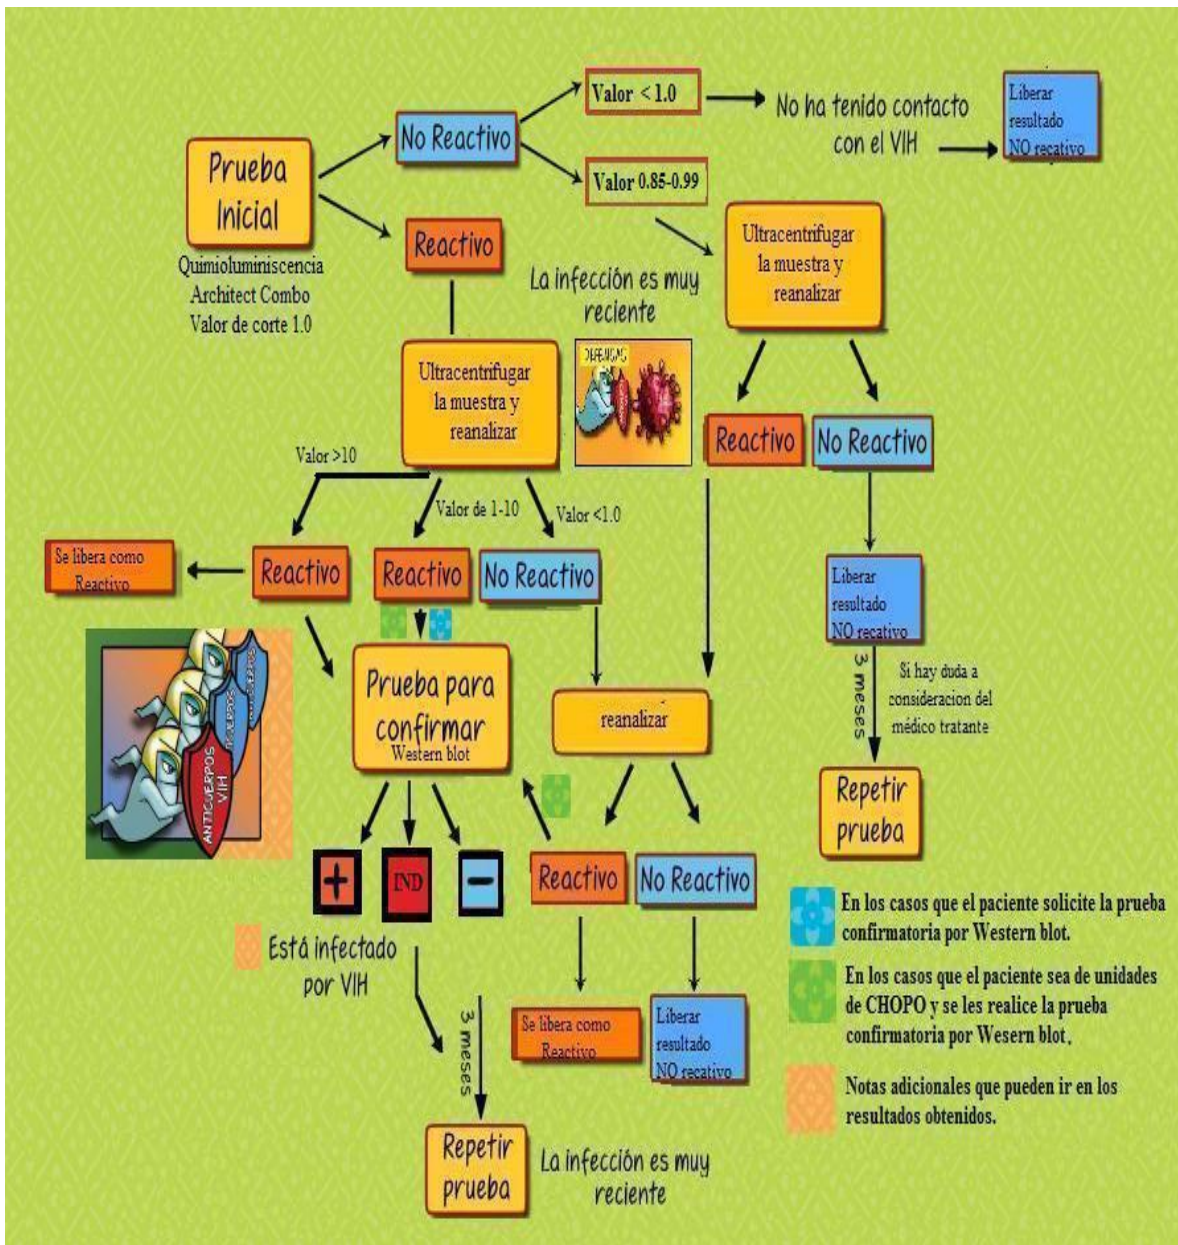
Prueba Inicial

Quimioluminiscencia
Architect Combo
Valor de corte 1.0

No Reactivo

Valor < 1.0

No ha tenido contacto con el VIH

Liberar resultado NO recativo

Valor 0.85-0.99

Ultracentrifugar la muestra y reanalizar

Reactivo

La infección es muy reciente

DEFENSAS

Ultracentrifugar la muestra y reanalizar

Reactivo

No Reactivo

Valor >10

Valor de 1-10

Valor <1.0

Se libera como Reactivo

Reactivo

Reactivo

No Reactivo

Liberar resultado NO recativo

3 meses

Si hay duda a consideracion del médico tratante

Repetir prueba

ANTICUERPOS VIH

Prueba para confirmar
Western blot

reanalizar

+

IND

−

Reactivo

No Reactivo

Está infectado por VIH

3 meses

Se libera como Reactivo

Liberar resultado NO recativo

Repetir prueba

La infección es muy reciente

En los casos que el paciente solicite la prueba confirmatoria por Western blot.

En los casos que el paciente sea de unidades de CHOPO y se les realice la prueba confirmatoria por Wesern blot.

Notas adicionales que pueden ir en los resultados obtenidos.